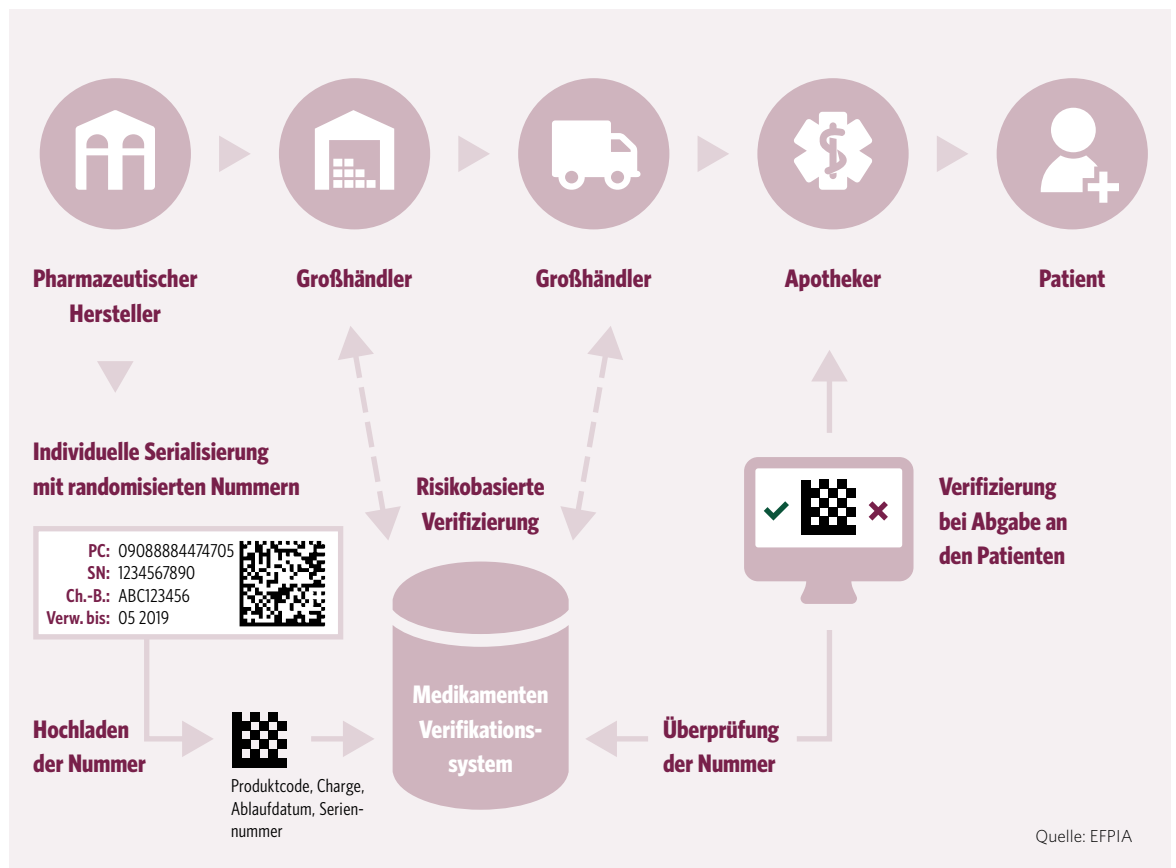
Pharmazeutischer Hersteller

Großhändler

Großhändler

Apotheker

Patient

Individuelle Serialisierung mit randomisierten Nummern

| PC: | 09088884474705 |
|---|---|
| SN: | 1234567890 |
| Ch.-B.: | ABC123456 |
| Verw. bis: | 05 2019 |

Risikobasierte Verifizierung

Verifizierung bei Abgabe an den Patienten

Medikamenten Verifikationssystem

Hochladen der Nummer

Produktcode, Charge, Ablaufdatum, Seriennummer

Überprüfung der Nummer

Quelle: EFPIA